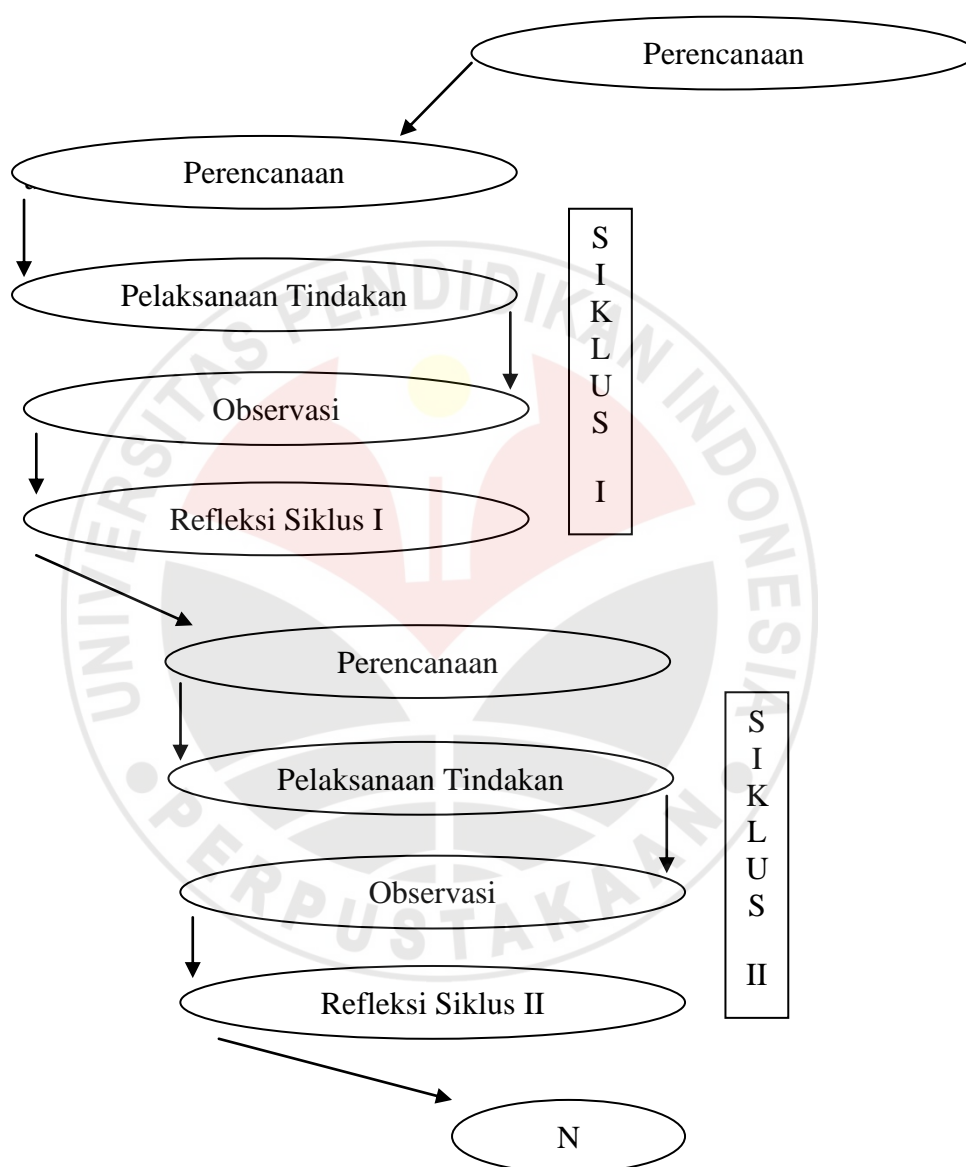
Perencanaan

Perencanaan

Pelaksanaan Tindakan

Observasi

Refleksi Siklus I

SIKLUS I

Perencanaan

Pelaksanaan Tindakan

Observasi

Refleksi Siklus II

SIKLUS II

N

UNIVERSITAS PENDIDIKAN INDONESIA PERPUSTAKAAN